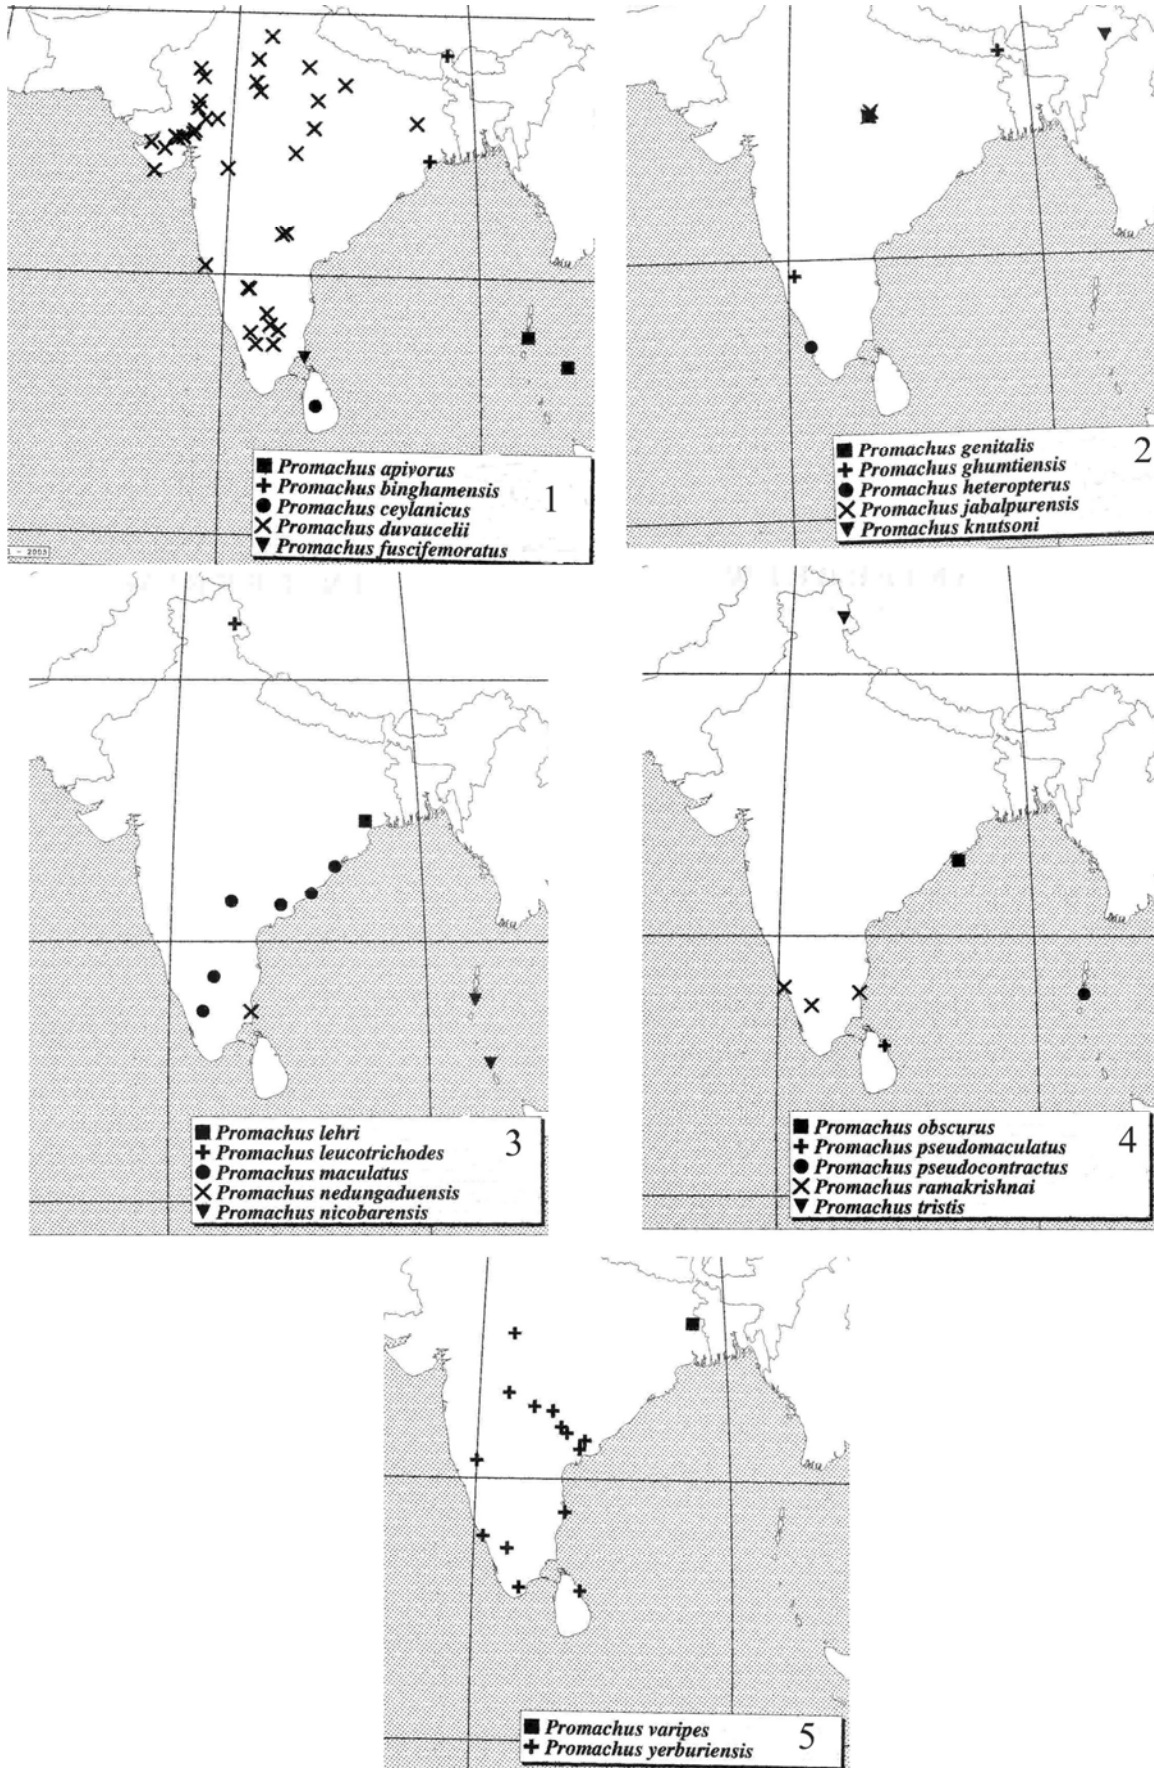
■ Promachus apivorus
+ Promachus binghamensis
● Promachus ceylanicus
× Promachus duvaucelii
▼ Promachus fuscifemoratus
1

1 - 2003

■ Promachus genitalis
+ Promachus ghumtiensis
● Promachus heteropterus
× Promachus jabalpurensis
▼ Promachus knutsoni
2

■ Promachus lehri
+ Promachus leucotrichodes
● Promachus maculatus
× Promachus nedungaduensis
▼ Promachus nicobarensis
3

■ Promachus obscurus
+ Promachus pseudomaculatus
● Promachus pseudocontractus
× Promachus ramakrishnai
▼ Promachus tristis
4

■ Promachus varipes
+ Promachus yerburiensis
5